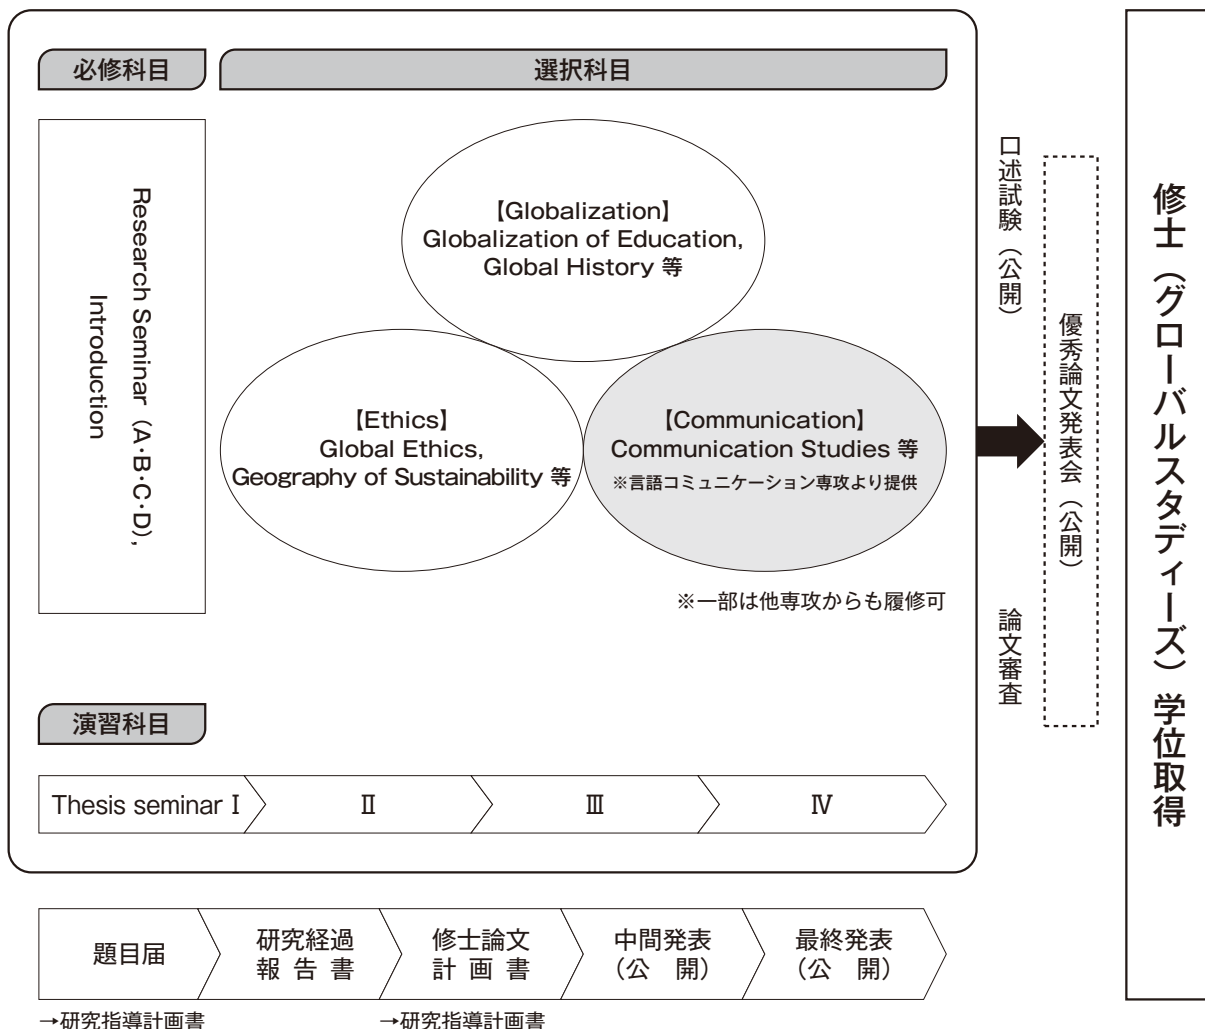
必修科目

選択科目

Research Seminar（A·B·C·D), Introduction

【Globalization】
Globalization of Education,
Global History 等

【Ethics】
Global Ethics,
Geography of Sustainability 等

【Communication】
Communication Studies 等
※言語コミュニケーション専攻より提供

※一部は他専攻からも履修可

演習科目

| Thesis seminar Ⅰ | Ⅱ | Ⅲ | Ⅳ |
|---|---|---|---|

口述試験（公開）

優秀論文発表会（公開）

論文審査

修士（グローバルスタディーズ）学位取得

| 題目届 | 研究経過報告書 | 修士論文計画書 | 中間発表（公開） | 最終発表（公開） |
|---|---|---|---|---|

→研究指導計画書

→研究指導計画書